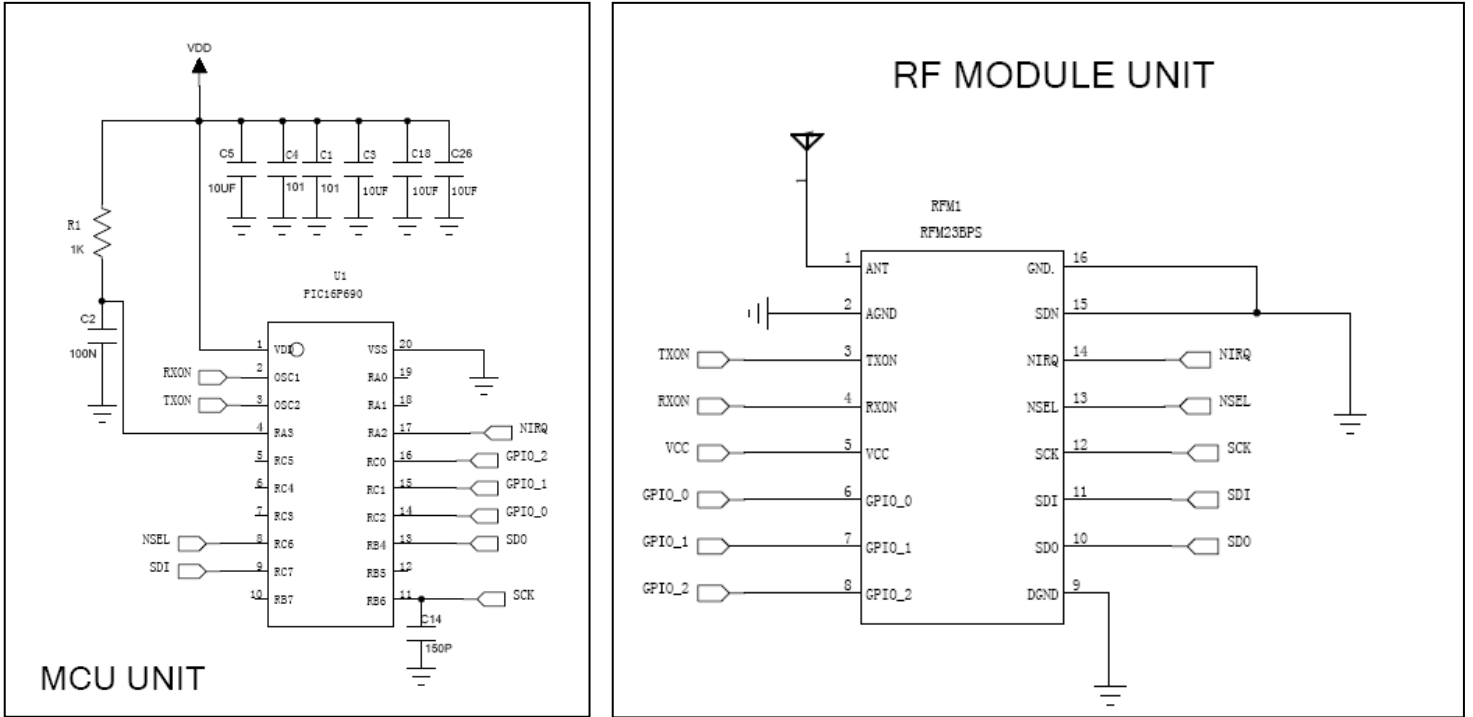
VDD

C5 10UF
C4 101
C1 101
C3 10UF
C18 10UF
C26 10UF

R1 1K

C2 100N

U1
PIC16F690

1 VDD
2 OSC1
3 OSC2
4 RA3
5 RC5
6 RC4
7 RC3
8 RC6
9 RC7
10 RB7

20 VSS
19 RA0
18 RA1
17 RA2
16 RC0
15 RC1
14 RC2
13 RB4
12 RB5
11 RB6

RXON
TXON
NSEL
SDI

NIRQ
GPIO_2
GPIO_1
GPIO_0
SDO
SCK

C14
150P

MCU UNIT

RF MODULE UNIT

RFM1
RFM23BPS

1 ANT
2 AGND
3 TXON
4 RXON
5 VCC
6 GPIO_0
7 GPIO_1
8 GPIO_2

16 GND.
15 SDN
14 NIRQ
13 NSEL
12 SCK
11 SDI
10 SDO
9 DGND

TXON
RXON
VCC
GPIO_0
GPIO_1
GPIO_2

NIRQ
NSEL
SCK
SDI
SDO